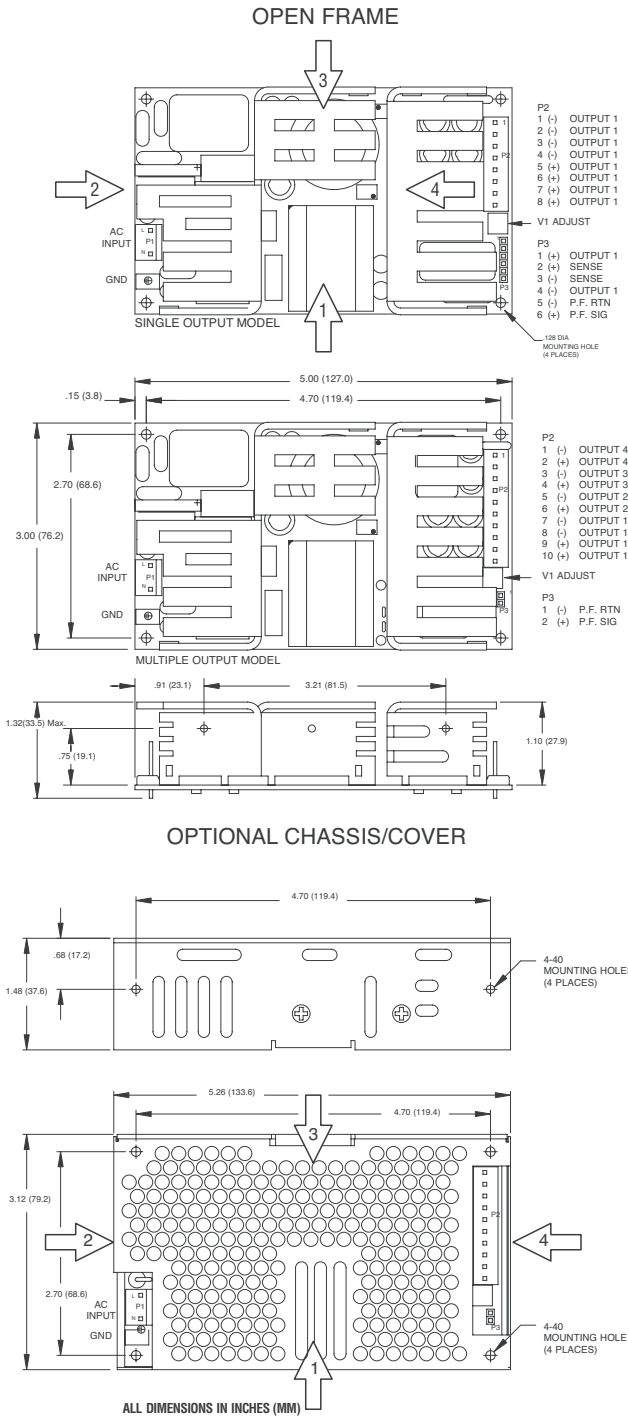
OPEN FRAME

3

2

4

1

P2
1 (-) OUTPUT 1
2 (-) OUTPUT 1
3 (-) OUTPUT 1
4 (-) OUTPUT 1
5 (+) OUTPUT 1
6 (+) OUTPUT 1
7 (+) OUTPUT 1
8 (+) OUTPUT 1

V1 ADJUST

P3
1 (+) OUTPUT 1
2 (+) SENSE
3 (-) SENSE
4 (-) OUTPUT 1
5 (-) P.F. RTN
6 (+) P.F. SIG

AC INPUT
L
P1
N
GND

SINGLE OUTPUT MODEL

.128 DIA MOUNTING HOLE (4 PLACES)

5.00 (127.0)
.15 (3.8)
4.70 (119.4)

2.70 (68.6)
3.00 (76.2)

P2
1 (-) OUTPUT 4
2 (+) OUTPUT 4
3 (-) OUTPUT 3
4 (+) OUTPUT 3
5 (-) OUTPUT 2
6 (+) OUTPUT 2
7 (-) OUTPUT 1
8 (-) OUTPUT 1
9 (+) OUTPUT 1
10 (+) OUTPUT 1

V1 ADJUST

P3
1 (-) P.F. RTN
2 (+) P.F. SIG

AC INPUT
L
P1
N
GND

MULTIPLE OUTPUT MODEL

.91 (23.1)
3.21 (81.5)
1.32(33.5) Max.
.75 (19.1)
1.10 (27.9)

OPTIONAL CHASSIS/COVER

4.70 (119.4)
.68 (17.2)
1.48 (37.6)
4-40 MOUNTING HOLES (4 PLACES)

5.26 (133.6)
4.70 (119.4)
3
3.12 (79.2)
2
4
P2
2.70 (68.6)
AC INPUT
L
P1
N
GND
P3
4-40 MOUNTING HOLE (4 PLACES)
1

ALL DIMENSIONS IN INCHES (MM)